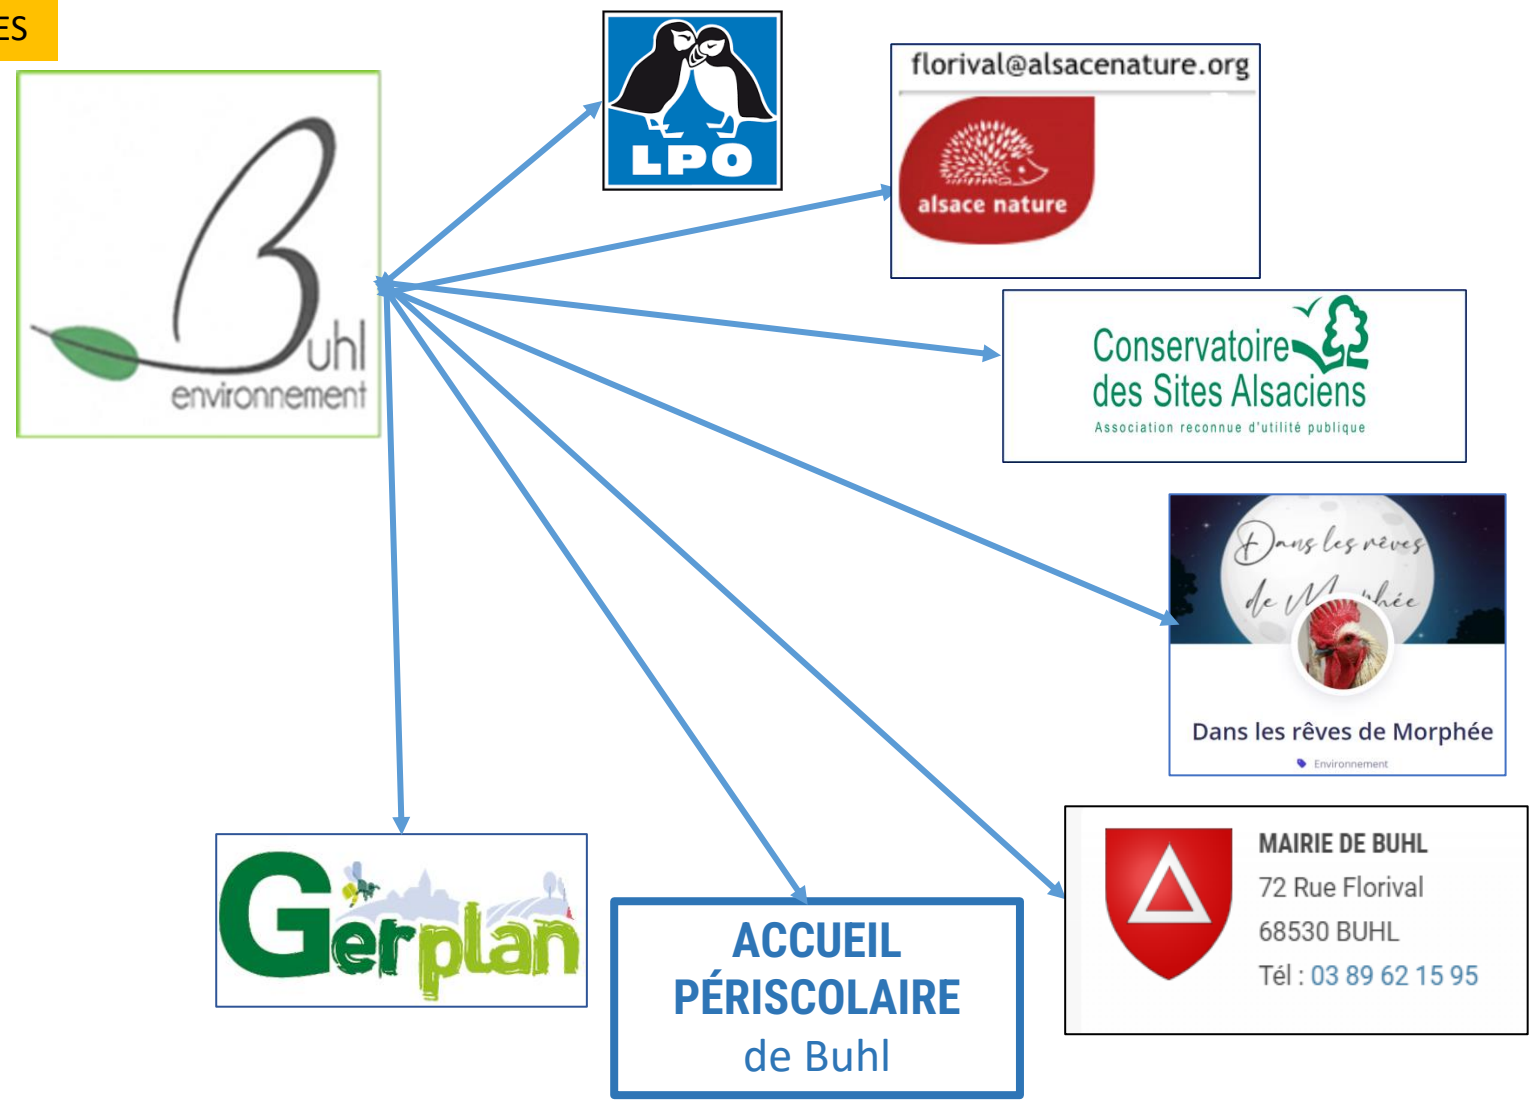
ES

Buhl environnement

LPO

florival@alsacenature.org

alsace nature

Conservatoire des Sites Alsaciens
Association reconnue d'utilité publique

Dans les rêves de M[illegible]hée

Dans les rêves de Morphée
Environnement

Gerplan

ACCUEIL PÉRISCOLAIRE de Buhl

MAIRIE DE BUHL
72 Rue Florival
68530 BUHL
Tél : 03 89 62 15 95